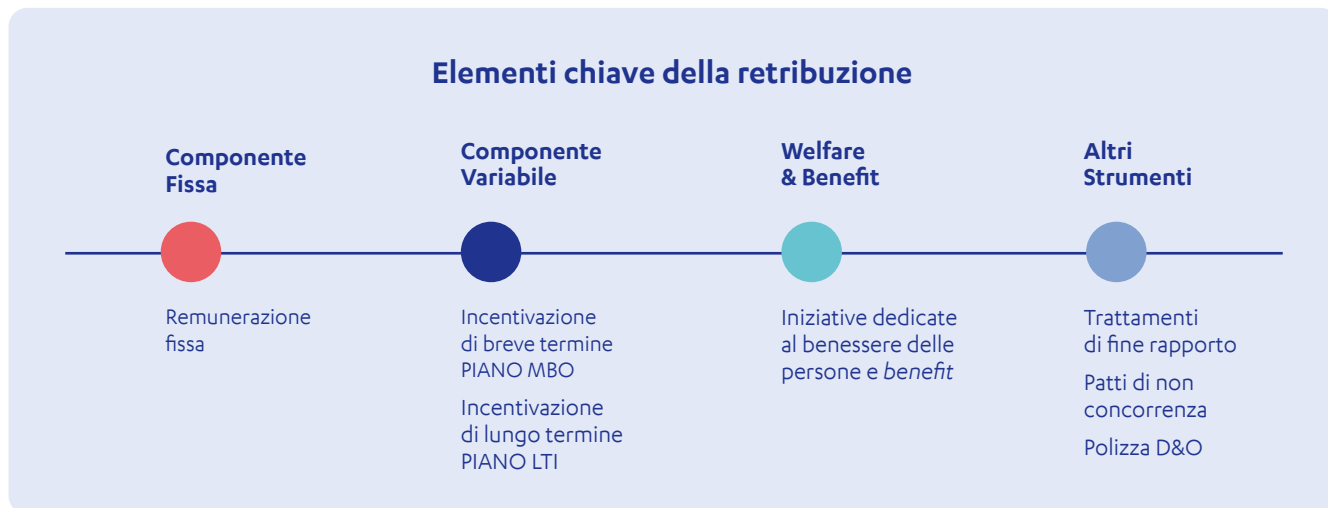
Elementi chiave della retribuzione

Componente Fissa

Remunerazione fissa

Componente Variabile

Incentivazione di breve termine PIANO MBO

Incentivazione di lungo termine PIANO LTI

Welfare & Benefit

Iniziative dedicate al benessere delle persone e *benefit*

Altri Strumenti

Trattamenti di fine rapporto

Patti di non concorrenza

Polizza D&O